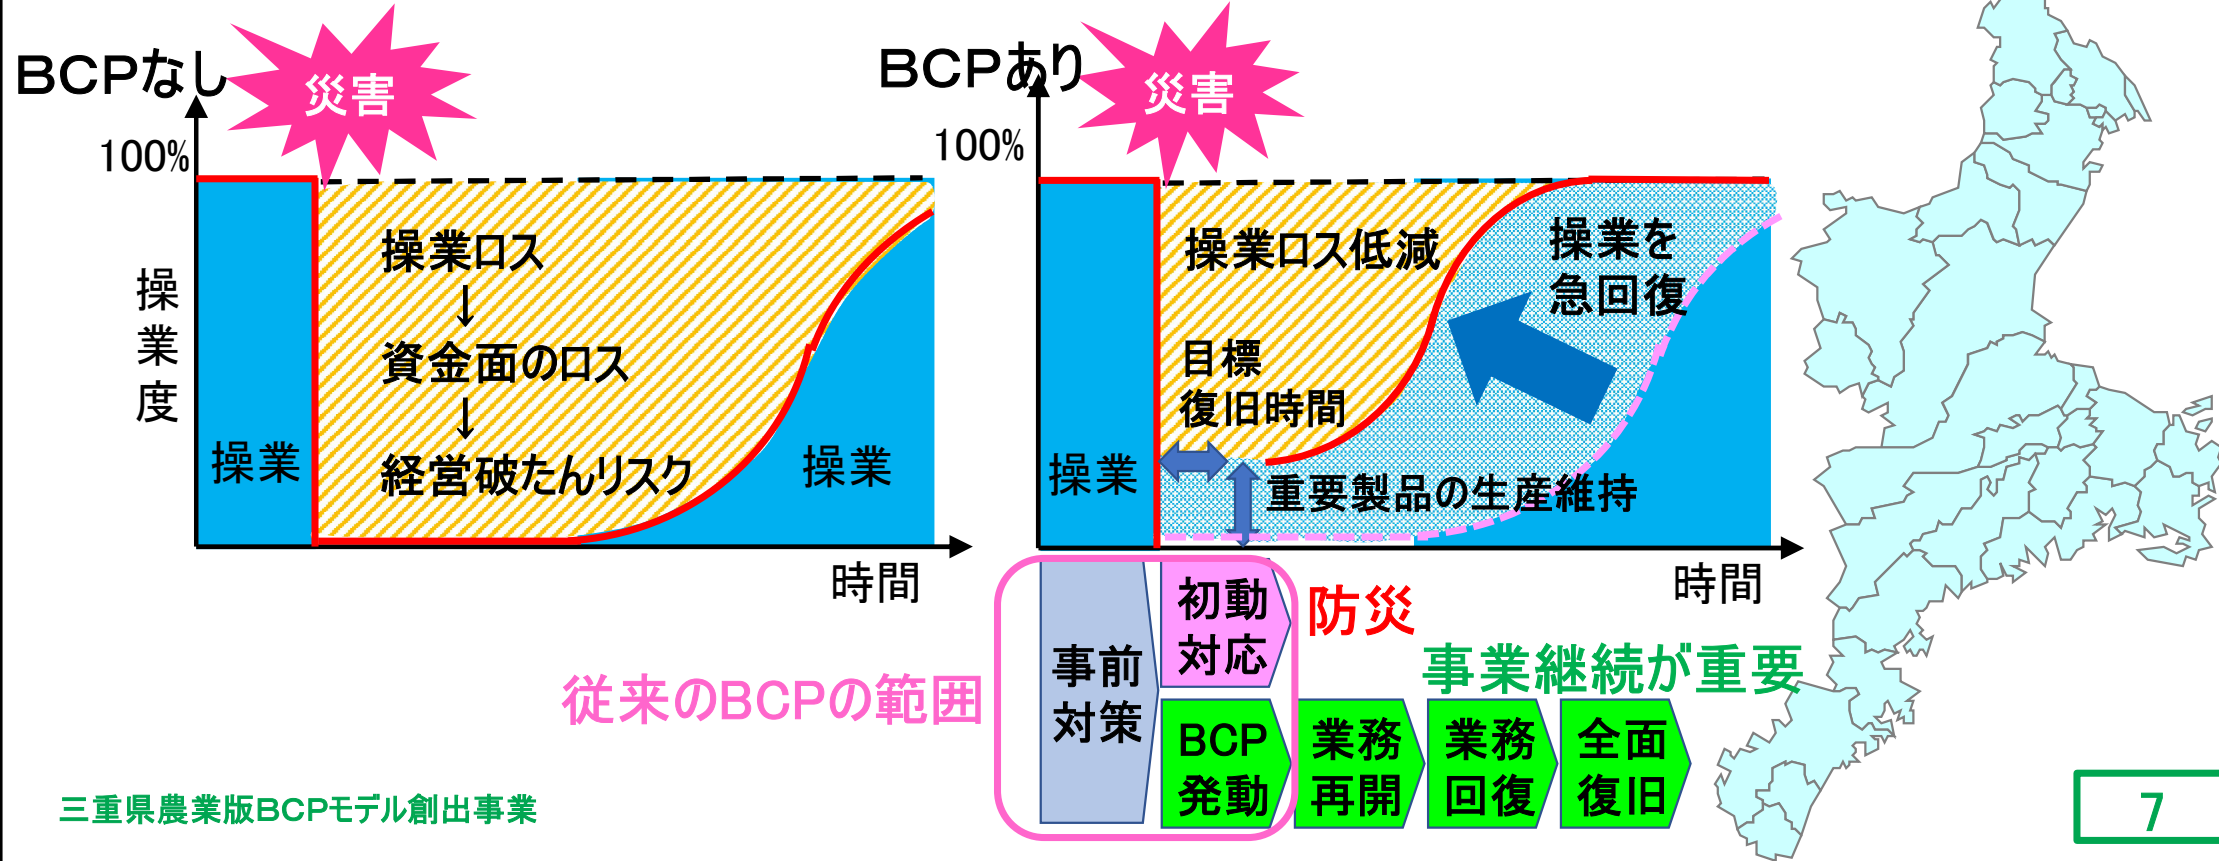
BCPなし

災害

100%

操業度

操業

操業ロス
↓
資金面のロス
↓
経営破たんリスク

操業

時間

BCPあり

災害

100%

操業

操業ロス低減

目標
復旧時間

操業を
急回復

重要製品の生産維持

時間

従来のBCPの範囲

事前対策

初動対応

防災

事業継続が重要

BCP発動

業務再開

業務回復

全面復旧

三重県農業版BCPモデル創出事業

7